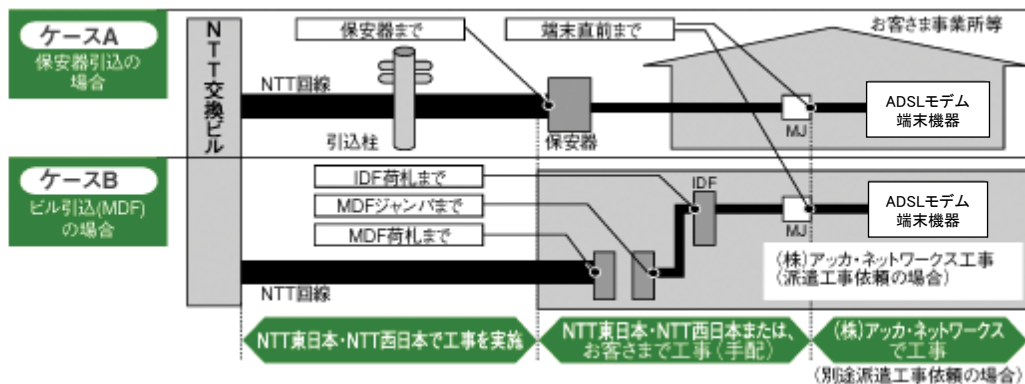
ケースA
保安器引込の場合

NTT交換ビル

保安器まで

端末直前まで

お客さま事業所等

NTT回線

引込柱

保安器

MJ

ADSLモデム
端末機器

ケースB
ビル引込(MDF)の場合

IDF荷札まで

MDFジャンパまで

MDF荷札まで

IDF

MJ

ADSLモデム
端末機器

(株)アッカ・ネットワークス工事
(派遣工事依頼の場合)

NTT回線

NTT東日本・NTT西日本で工事を実施

NTT東日本・NTT西日本または、お客さまで工事(手配)

(株)アッカ・ネットワークスで工事

(別途派遣工事依頼の場合)